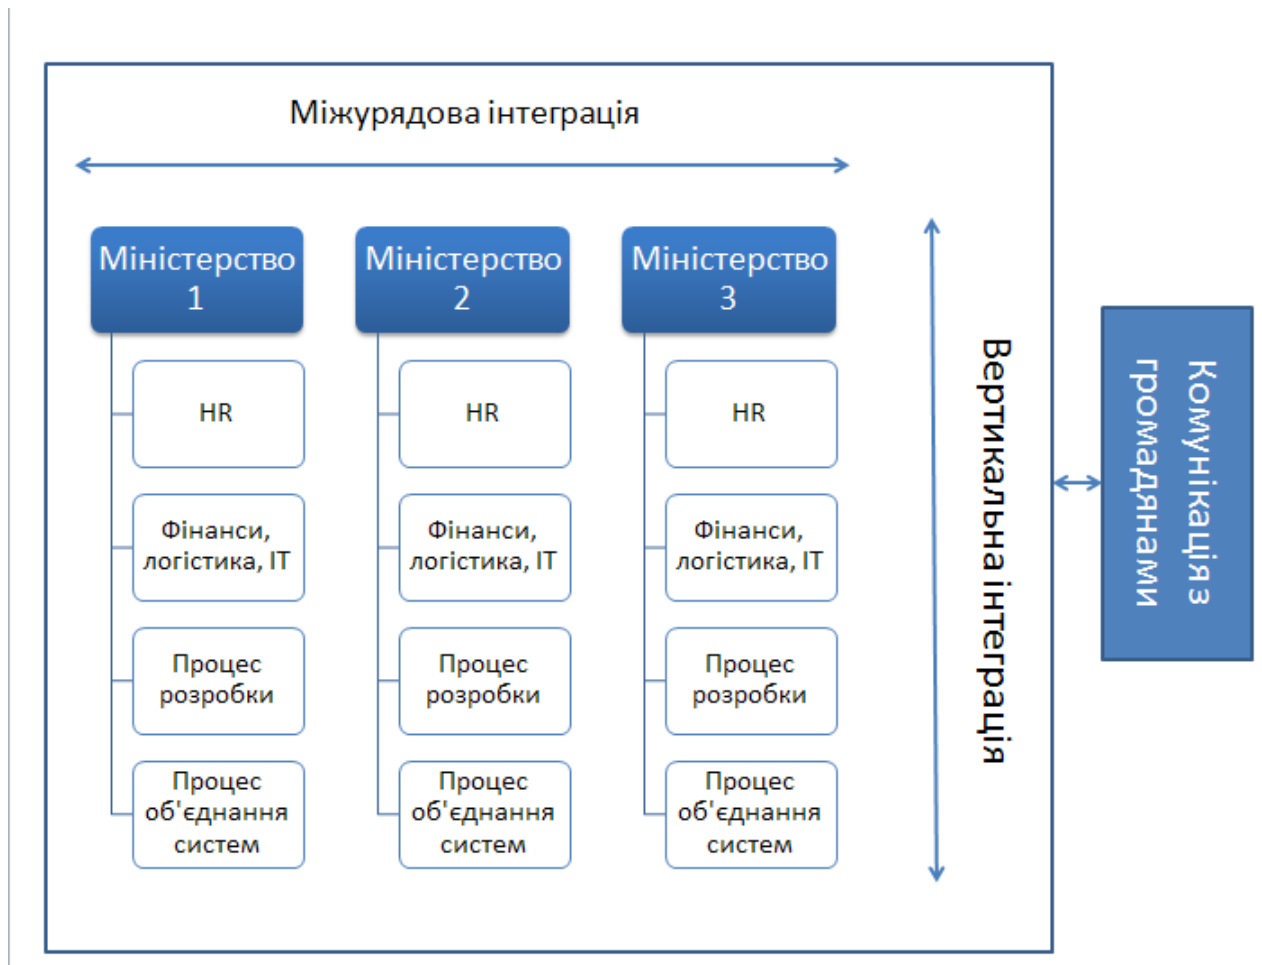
Міжурядова інтеграція

Міністерство 1

HR

Фінанси, логістика, IT

Процес розробки

Процес об'єднання систем

Міністерство 2

HR

Фінанси, логістика, IT

Процес розробки

Процес об'єднання систем

Міністерство 3

HR

Фінанси, логістика, IT

Процес розробки

Процес об'єднання систем

Вертикальна інтеграція

Комунікація з громадянами